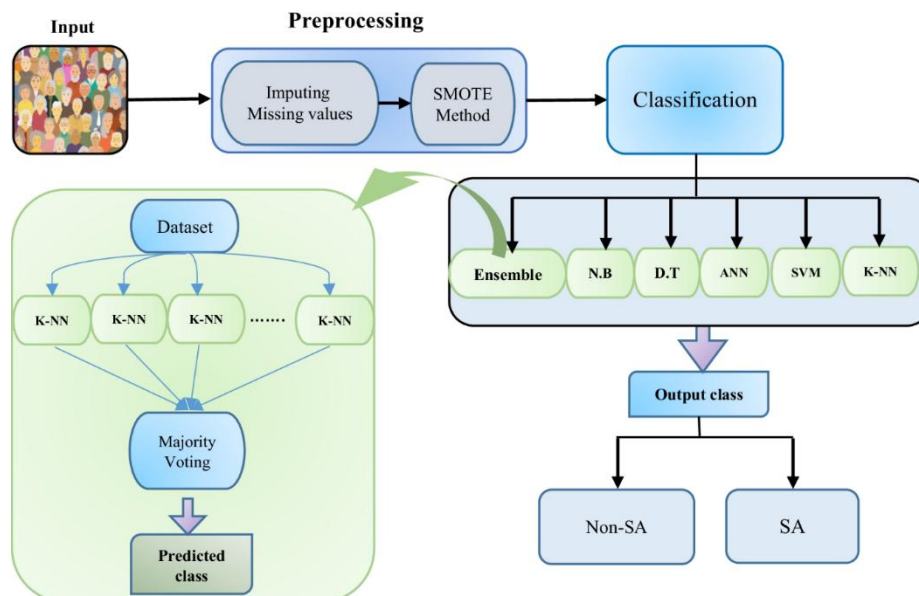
Input

Preprocessing

Imputing Missing values

SMOTE Method

Classification

Dataset

K-NN K-NN K-NN ....... K-NN

Majority Voting

Predicted class

Ensemble N.B D.T ANN SVM K-NN

Output class

Non-SA

SA